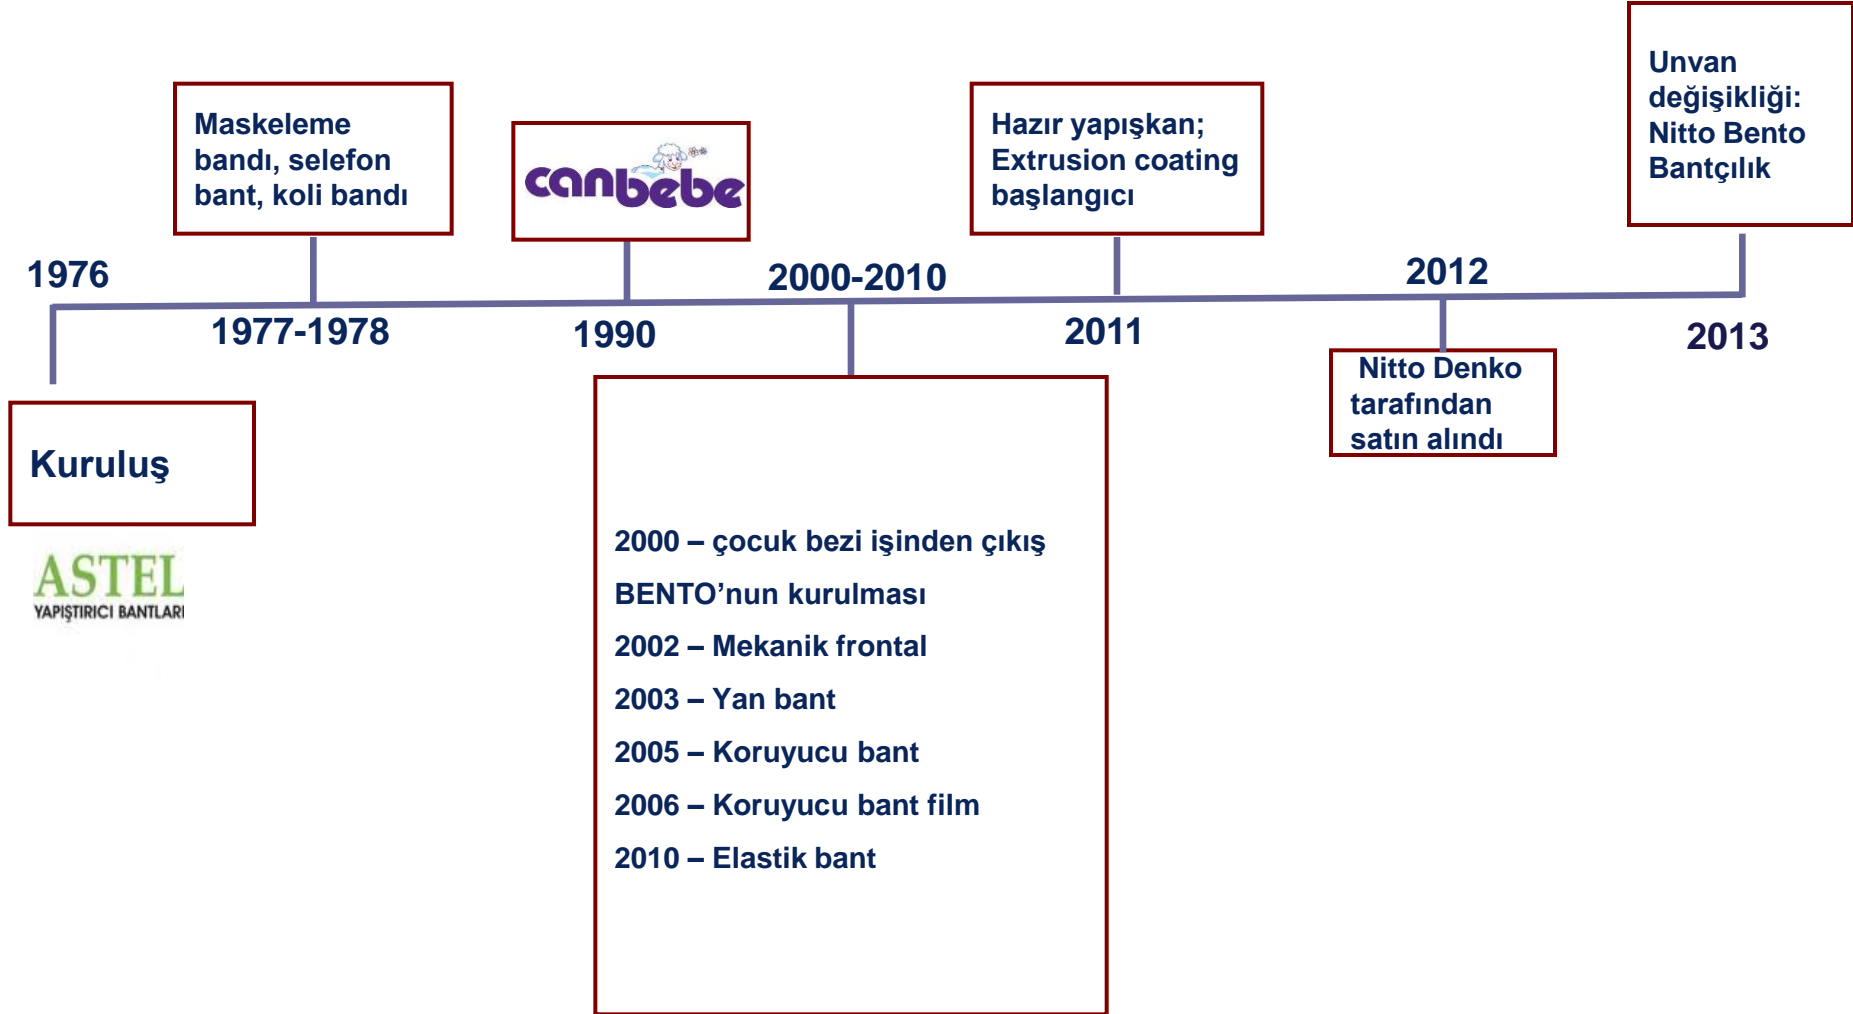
1976

Kuruluş

ASTEL
YAPIŞTIRICI BANTLARI

Maskeleme bandı, selefon bant, koli bandı

1977-1978

canbebe

1990

2000-2010

2000 – çocuk bezi işinden çıkış

BENTO'nun kurulması

2002 – Mekanik frontal

2003 – Yan bant

2005 – Koruyucu bant

2006 – Koruyucu bant film

2010 – Elastik bant

Hazır yapışkan; Extrusion coating başlangıcı

2011

2012

Nitto Denko tarafından satın alındı

Unvan değişikliği: Nitto Bento Bantçılık

2013